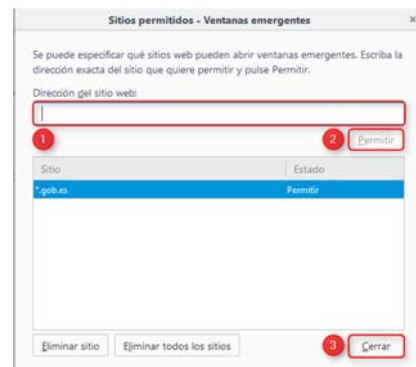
Sitios permitidos - Ventanas emergentes

Se puede especificar qué sitios web pueden abrir ventanas emergentes. Escriba la dirección exacta del sitio que quiere permitir y pulse Permitir.

Dirección del sitio web:

1

2 Permitir

| Sitio | Estado |
|---|---|
| *.gob.es | Permitir |

Eliminar sitio

Eliminar todos los sitios

3 Cerrar